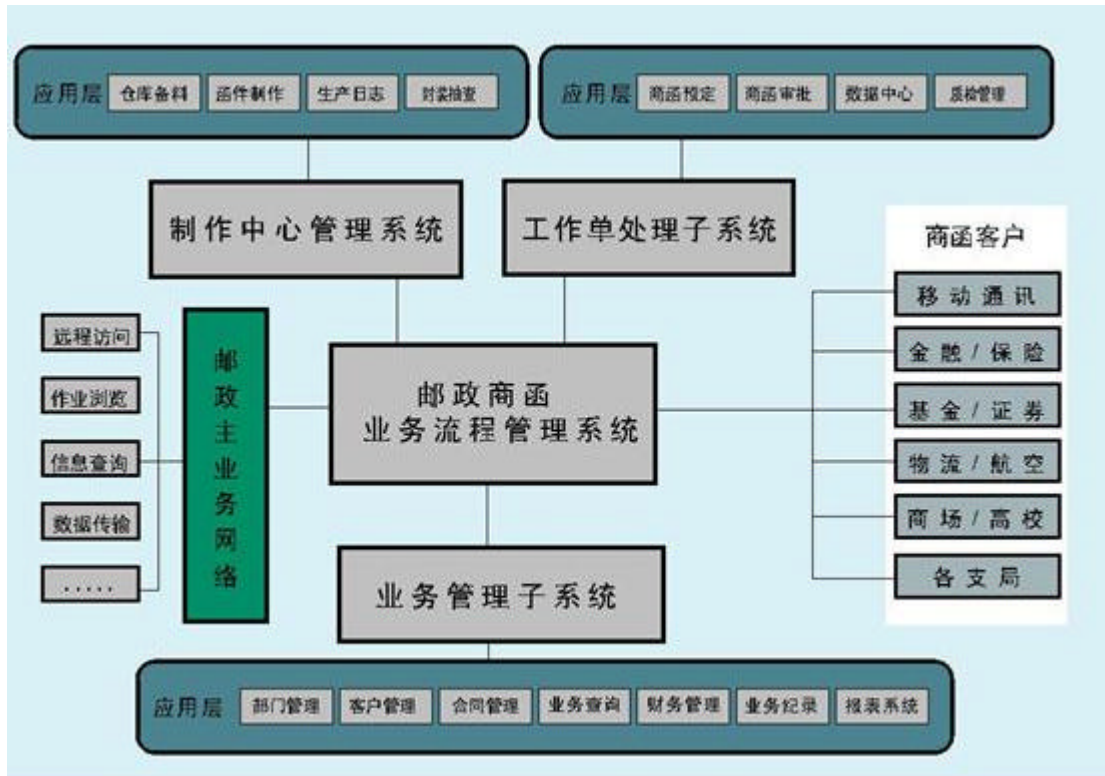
应用层 仓库备料 函件制作 生产日志 封装抽查

应用层 商函预定 商函审批 数据中心 质检管理

制作中心管理系统

工作单处理子系统

商函客户

移动通讯

金融/保险

基金/证券

物流/航空

商场/高校

各支局

远程访问

作业浏览

信息查询

数据传输

……

邮政主业务网络

邮政商函
业务流程管理系统

业务管理子系统

应用层 部门管理 客户管理 合同管理 业务查询 财务管理 业务纪录 报表系统